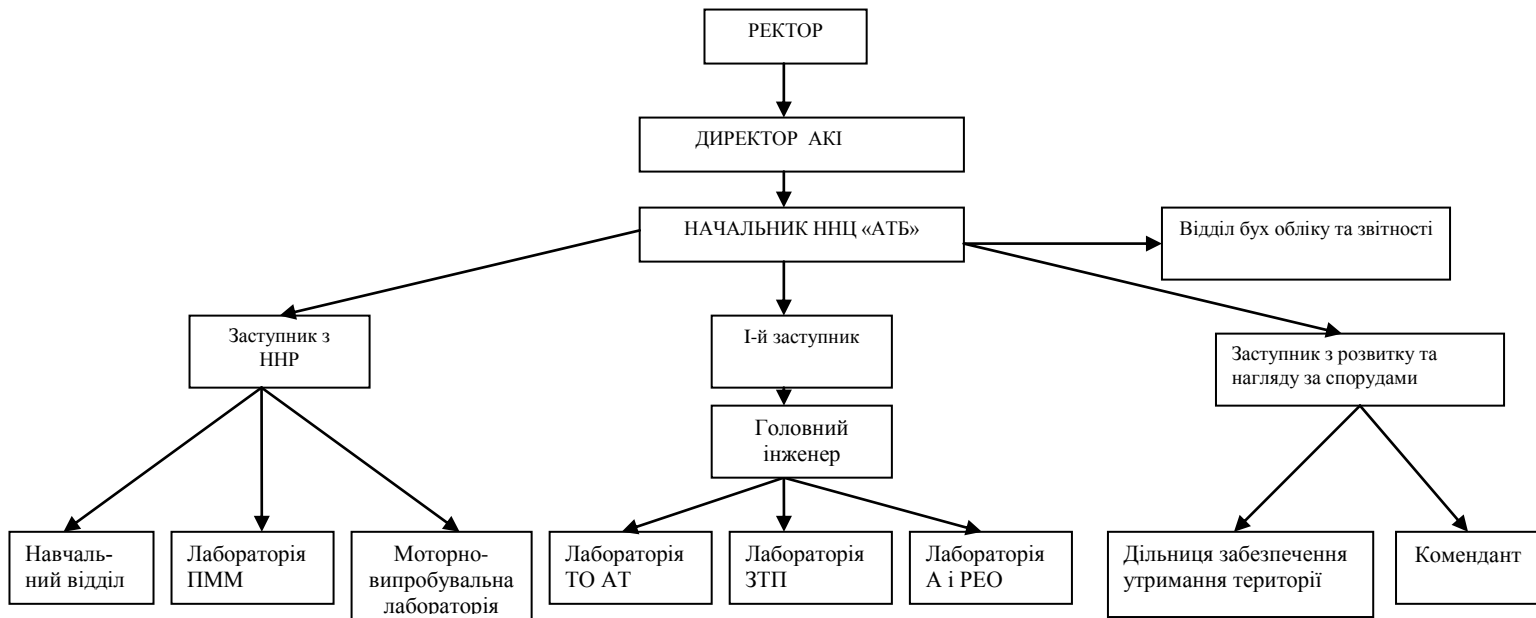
РЕКТОР

ДИРЕКТОР АКІ

НАЧАЛЬНИК ННЦ «АТБ»

Відділ бух обліку та звітності

Заступник з ННР

І-й заступник

Заступник з розвитку та нагляду за спорудами

Головний інженер

Навчальний відділ

Лабораторія ПММ

Моторно-випробувальна лабораторія

Лабораторія ТО АТ

Лабораторія ЗТП

Лабораторія А і РЕО

Дільниця забезпечення утримання території

Комендант